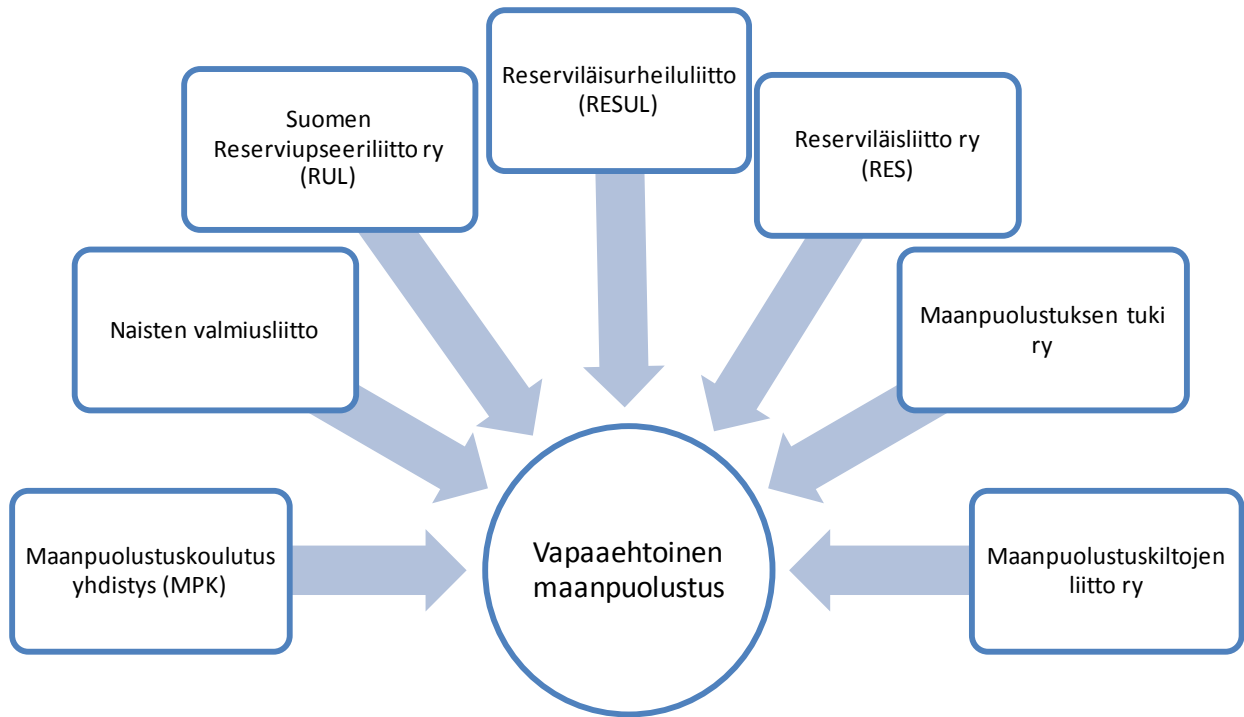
Reserviläisurheiluliitto (RESUL)

Suomen Reserviupseeriliitto ry (RUL)

Reserviläisliitto ry (RES)

Naisten valmiusliitto

Maanpuolustuksen tuki ry

Maanpuolustuskoulutus yhdistys (MPK)

Vapaaehtoinen maanpuolustus

Maanpuolustuskiltojen liitto ry